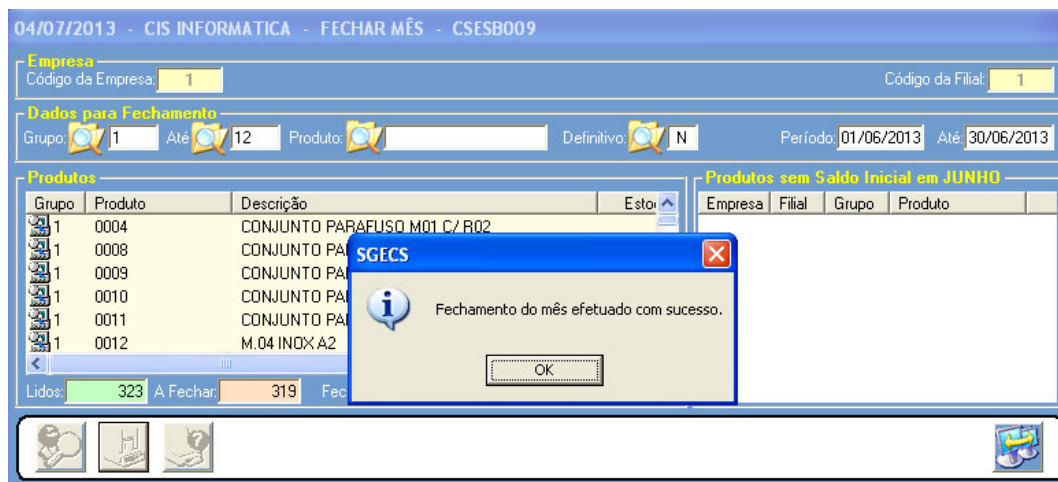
04/07/2013 - CIS INFORMATICA - FECHAR MÊS - CSESB009

Empresa
Código da Empresa: 1
Código da Filial: 1

Dados para Fechamento
Grupo: 1 Até 12 Produto: Definitivo: N Período: 01/06/2013 Até: 30/06/2013

Produtos

| Grupo | Produto | Descrição | Esto |
|---|---|---|---|
| 1 | 0004 | CONJUNTO PARAFUSO M01 C/ R02 | |
| 1 | 0008 | CONJUNTO PA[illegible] | |
| 1 | 0009 | CONJUNTO PA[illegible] | |
| 1 | 0010 | CONJUNTO PA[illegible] | |
| 1 | 0011 | CONJUNTO PA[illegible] | |
| 1 | 0012 | M.04 INOX A2 | |

Lidos: 323 A Fechar: 319 Fec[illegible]

Produtos sem Saldo Inicial em JUNHO

| Empresa | Filial | Grupo | Produto |
|---|---|---|---|

SGECS
Fechamento do mês efetuado com sucesso.
OK